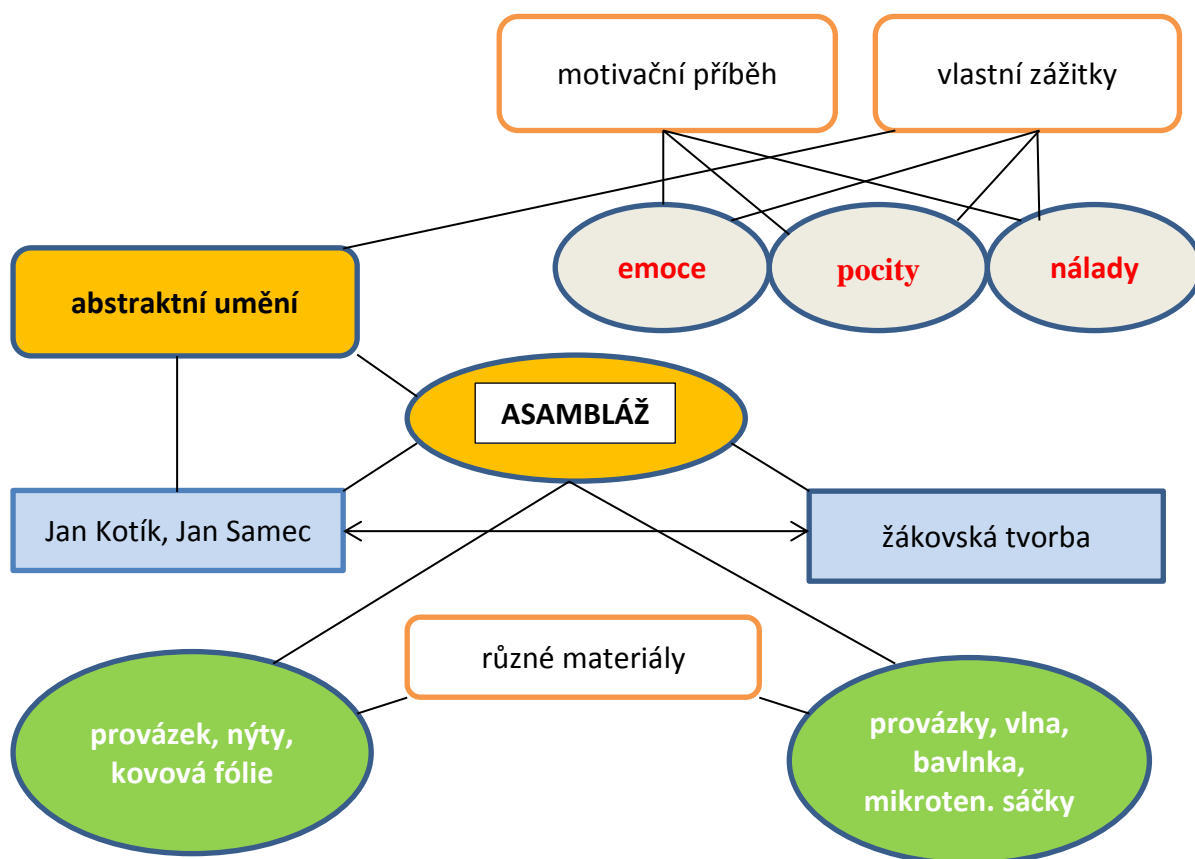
motivační příběh

vlastní zážitky

emoce

pocity

nálady

abstraktní umění

ASAMBLÁŽ

Jan Kotík, Jan Samec

žákovská tvorba

různé materiály

provázek, nýty, kovová fólie

provázky, vlna, bavlnka, mikroten. sáčky